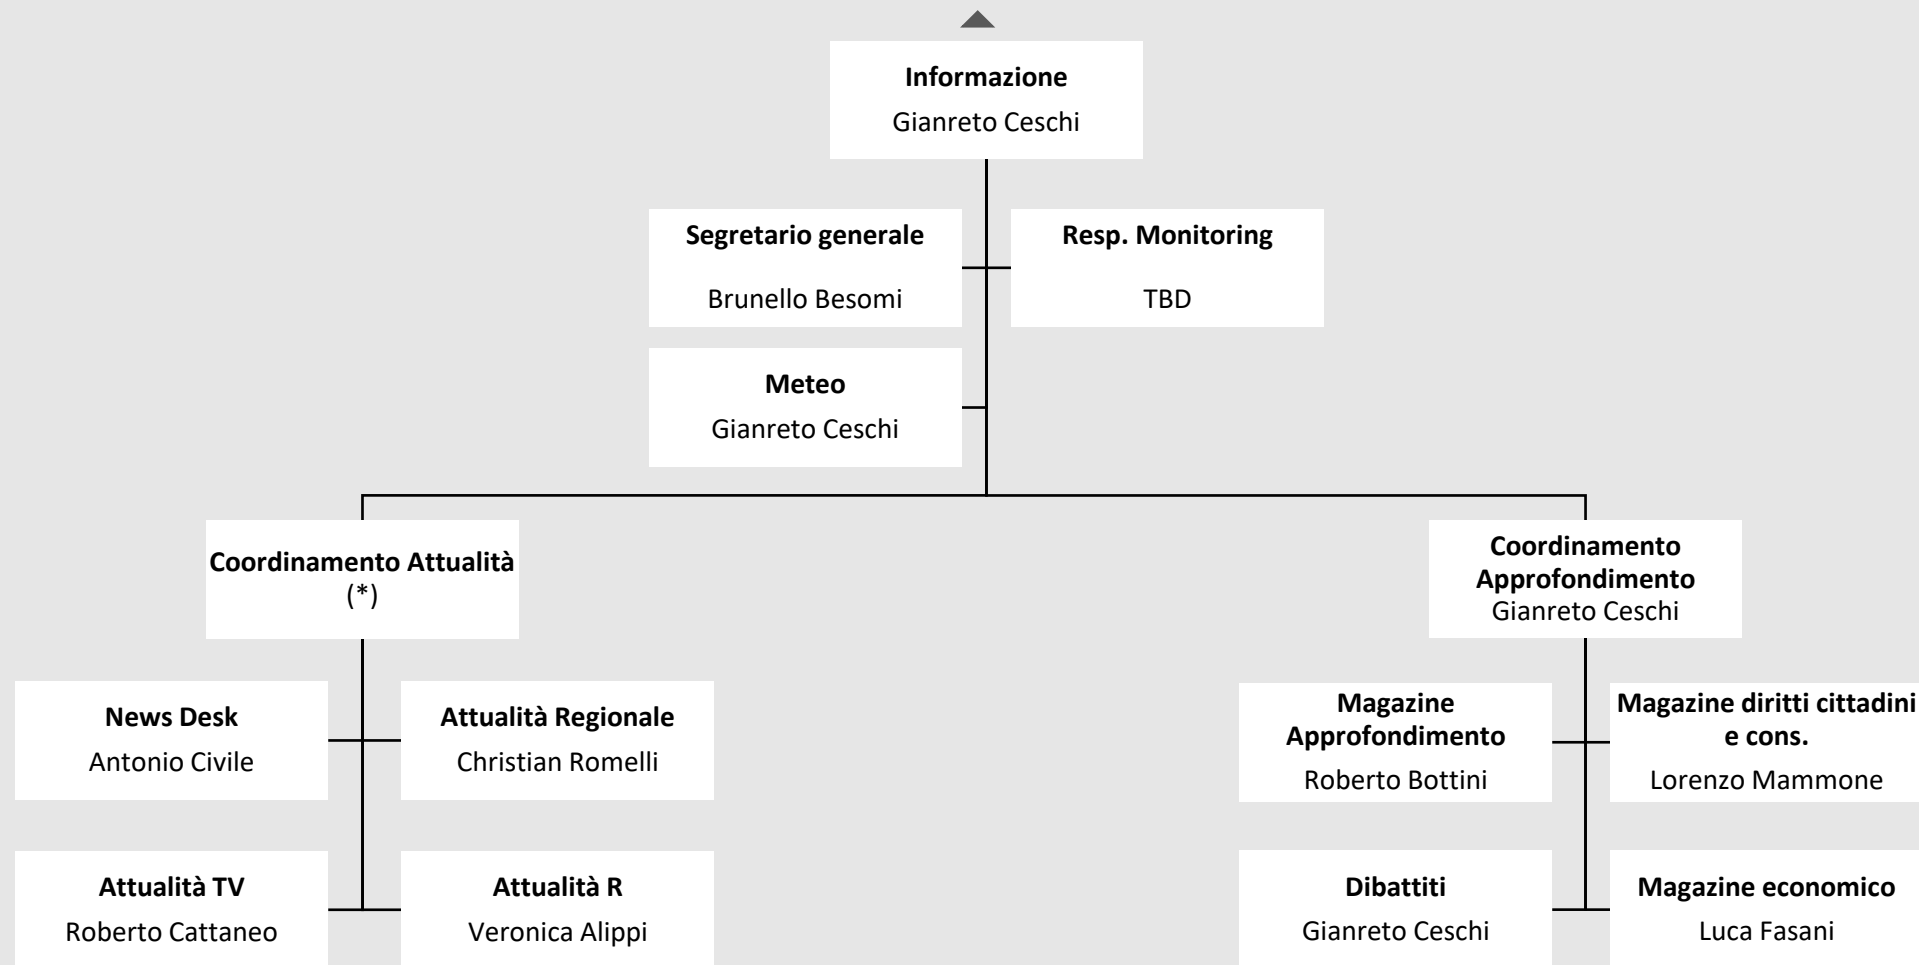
Informazione
Gianreto Ceschi

Segretario generale
Brunello Besomi

Resp. Monitoring
TBD

Meteo
Gianreto Ceschi

Coordinamento Attualità
(*)

Coordinamento Approfondimento
Gianreto Ceschi

News Desk
Antonio Civile

Attualità Regionale
Christian Romelli

Magazine Approfondimento
Roberto Bottini

Magazine diritti cittadini e cons.
Lorenzo Mammone

Attualità TV
Roberto Cattaneo

Attualità R
Veronica Alippi

Dibattiti
Gianreto Ceschi

Magazine economico
Luca Fasani